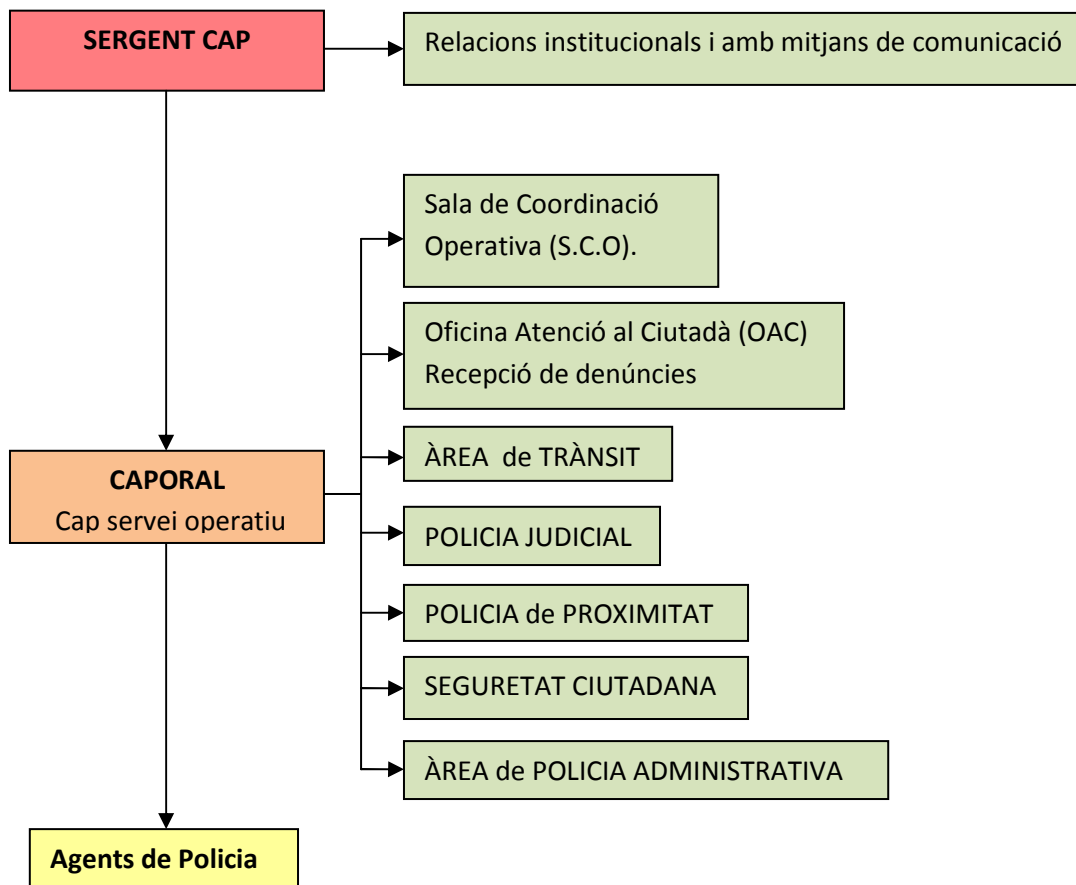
SERGENT CAP

Relacions institucionals i amb mitjans de comunicació

Sala de Coordinació Operativa (S.C.O).

Oficina Atenció al Ciutadà (OAC)
Recepció de denúncies

ÀREA de TRÀNSIT

CAPORAL
Cap servei operatiu

POLICIA JUDICIAL

POLICIA de PROXIMITAT

SEGURETAT CIUTADANA

ÀREA de POLICIA ADMINISTRATIVA

Agents de Policia